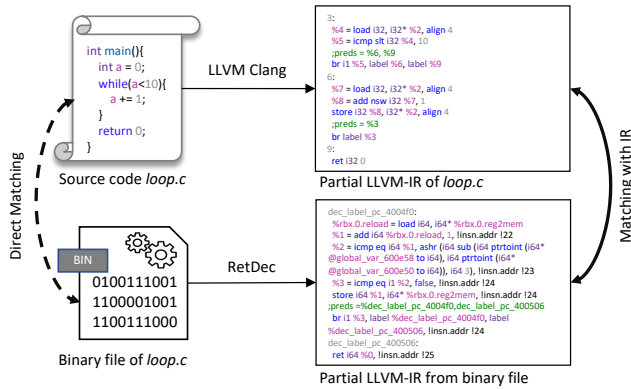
int main(){
int a = 0;
while(a<10){
a += 1;
}
return 0;
}

Source code *loop.c*

LLVM Clang

3:
%4 = load i32, i32* %2, align 4
%5 = icmp slt i32 %4, 10
;preds = %6, %9
br i1 %5, label %6, label %9
6:
%7 = load i32, i32* %2, align 4
%8 = add nsw i32 %7, 1
store i32 %8, i32* %2, align 4
;preds = %3
br label %3
9:
ret i32 0

Partial LLVM-IR of *loop.c*

Direct Matching

Matching with IR

BIN
0100111001
1100001001
1100111000

Binary file of *loop.c*

RetDec

dec_label_pc_4004f0:
%rbx.0.reload = load i64, i64* %rbx.0.reg2mem
%1 = add i64 %rbx.0.reload, 1, !insn.addr !22
%2 = icmp eq i64 %1, ashr (i64 sub (i64 ptrtoint (i64* @global_var_600e58 to i64), i64 ptrtoint (i64* @global_var_600e50 to i64)), i64 3), !insn.addr !23
%3 = icmp eq i1 %2, false, !insn.addr !24
store i64 %1, i64* %rbx.0.reg2mem, !insn.addr !24
;preds =%dec_label_pc_4004f0,dec_label_pc_400506
br i1 %3, label %dec_label_pc_4004f0, label %dec_label_pc_400506, !insn.addr !24
dec_label_pc_400506:
ret i64 %0, !insn.addr !25

Partial LLVM-IR from binary file